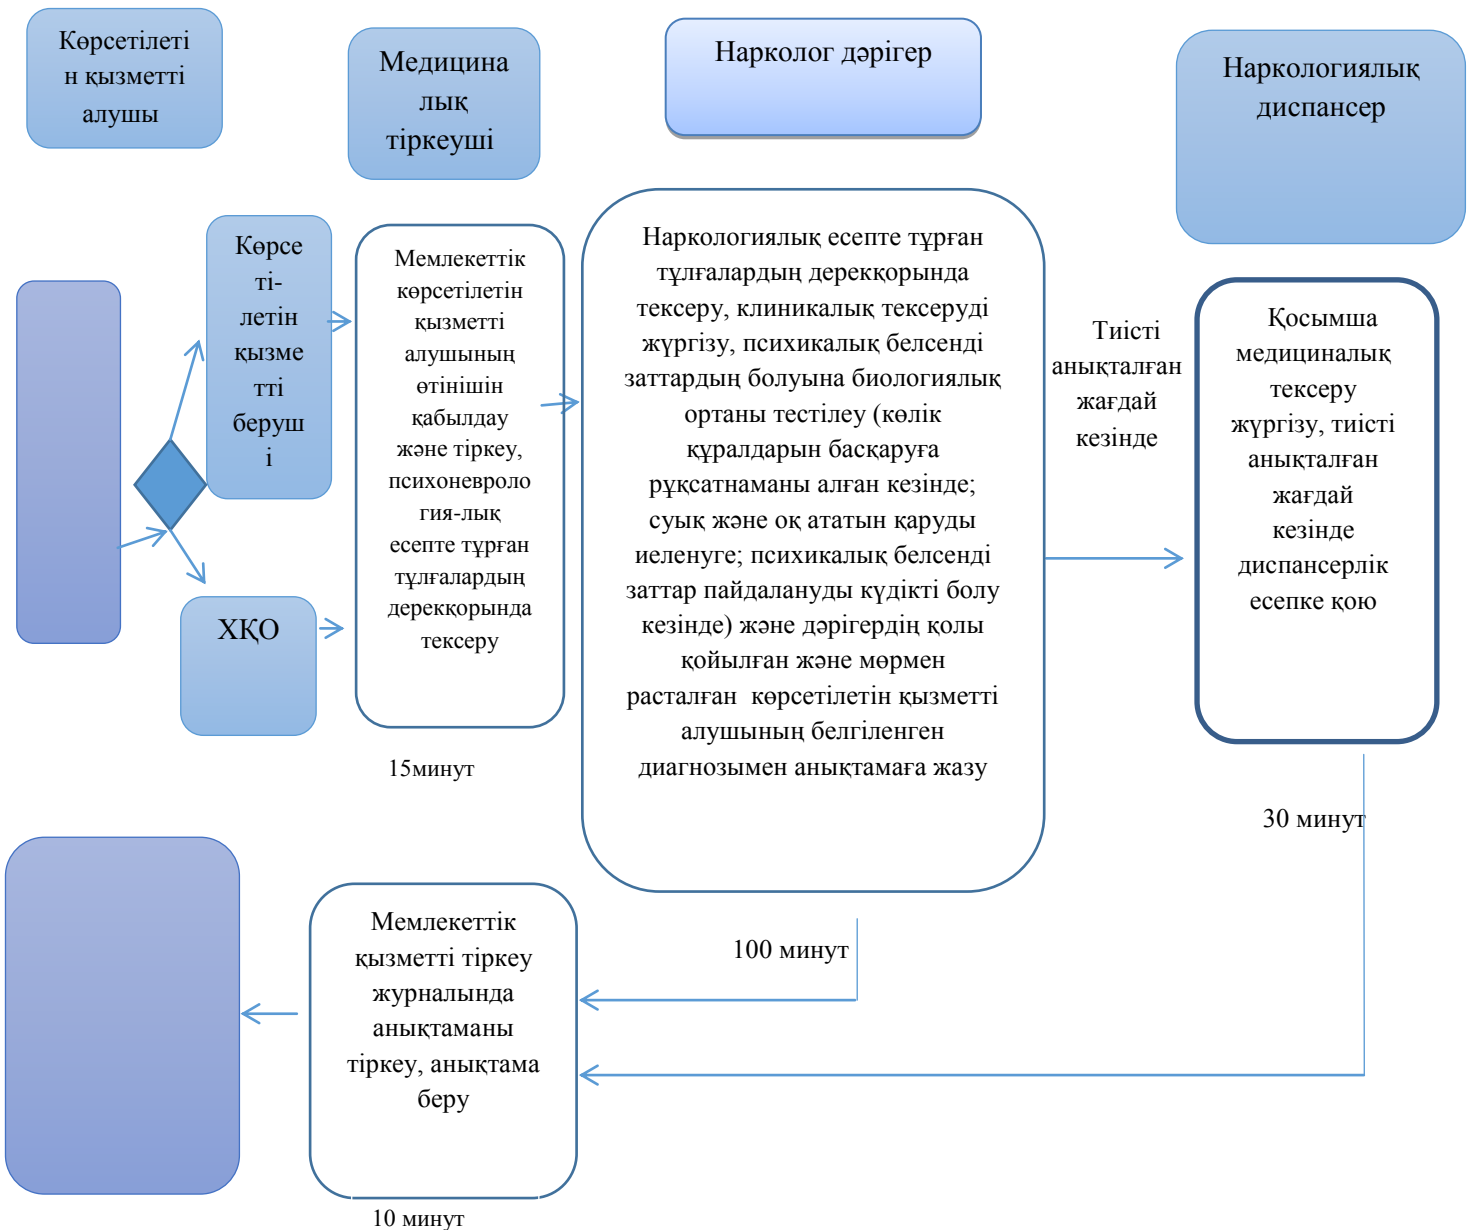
Көрсетілетін қызметті алушы

Медициналық тіркеуші

Нарколог дәрігер

Наркологиялық диспансер

Көрсетілетін қызметті беруші

ХҚО

Мемлекеттік көрсетілетін қызметті алушының өтінішін қабылдау және тіркеу, психоневрология-лық есепте тұрған тұлғалардың дерекқорында тексеру

15минут

Наркологиялық есепте тұрған тұлғалардың дерекқорында тексеру, клиникалық тексеруді жүргізу, психикалық белсенді заттардың болуына биологиялық ортаны тестілеу (көлік құралдарын басқаруға рұқсатнаманы алған кезінде; суық және оқ ататын қаруды иеленуге; психикалық белсенді заттар пайдалануды күдікті болу кезінде) және дәрігердің қолы қойылған және мөрмен расталған көрсетілетін қызметті алушының белгіленген диагнозымен анықтамаға жазу

Тиісті анықталған жағдай кезінде

Қосымша медициналық тексеру жүргізу, тиісті анықталған жағдай кезінде диспансерлік есепке қою

30 минут

100 минут

Мемлекеттік қызметті тіркеу журналында анықтаманы тіркеу, анықтама беру

10 минут